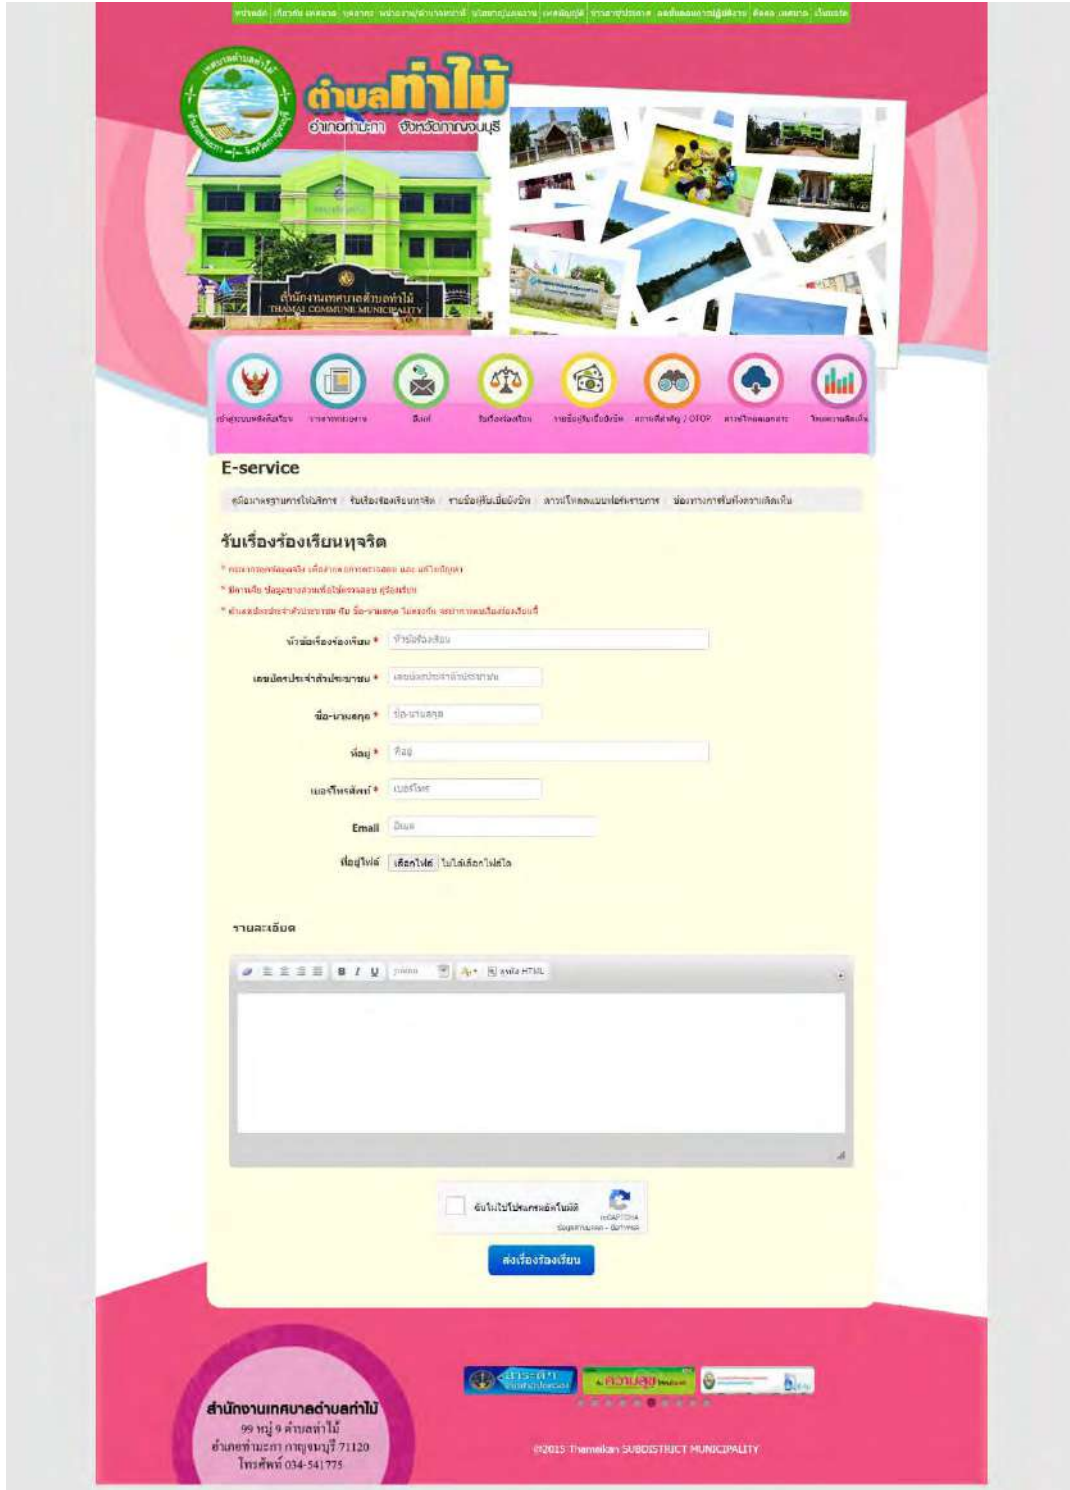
หน้าหลัก | เกี่ยวกับ เทศบาล | บุคลากร | หน่วยงาน/ส่วนราชการ | นโยบาย/แผนงาน | เทศบัญญัติ | ข่าวสาร/ประกาศ | ผลงาน | ติดต่อ | เว็บบอร์ด

ตำบลท่าไม้
อำเภอท่ามะกา จังหวัดกาญจนบุรี

สำนักงานเทศบาลตำบลท่าไม้
THAMAI COMMUNE MUNICIPALITY

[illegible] | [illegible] | อีเมล์ | รับเรื่องร้องเรียน | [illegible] | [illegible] / OTOP | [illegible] | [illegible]

E-service

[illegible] | รับเรื่องร้องเรียนทุจริต | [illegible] | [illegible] | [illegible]

รับเรื่องร้องเรียนทุจริต

* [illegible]

* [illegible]

* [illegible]

หัวข้อเรื่องร้องเรียน * หัวข้อร้องเรียน

เลขบัตรประจำตัวประชาชน * เลขบัตรประจำตัวประชาชน

ชื่อ-นามสกุล * ชื่อ-นามสกุล

ที่อยู่ * ที่อยู่

เบอร์โทรศัพท์ * เบอร์โทร

Email อีเมล

ที่อยู่ไฟล์ เลือกไฟล์ ไม่ได้เลือกไฟล์ใด

รายละเอียด

B I U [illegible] แหล่ง HTML

ฉันไม่ใช่โปรแกรมอัตโนมัติ
reCAPTCHA
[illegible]

ส่งเรื่องร้องเรียน

สำนักงานเทศบาลตำบลท่าไม้
99 หมู่ 9 ตำบลท่าไม้
อำเภอท่ามะกา กาญจนบุรี 71120
โทรศัพท์ 034-541775

©2015 Thamaikan SUBDISTRICT MUNICIPALITY